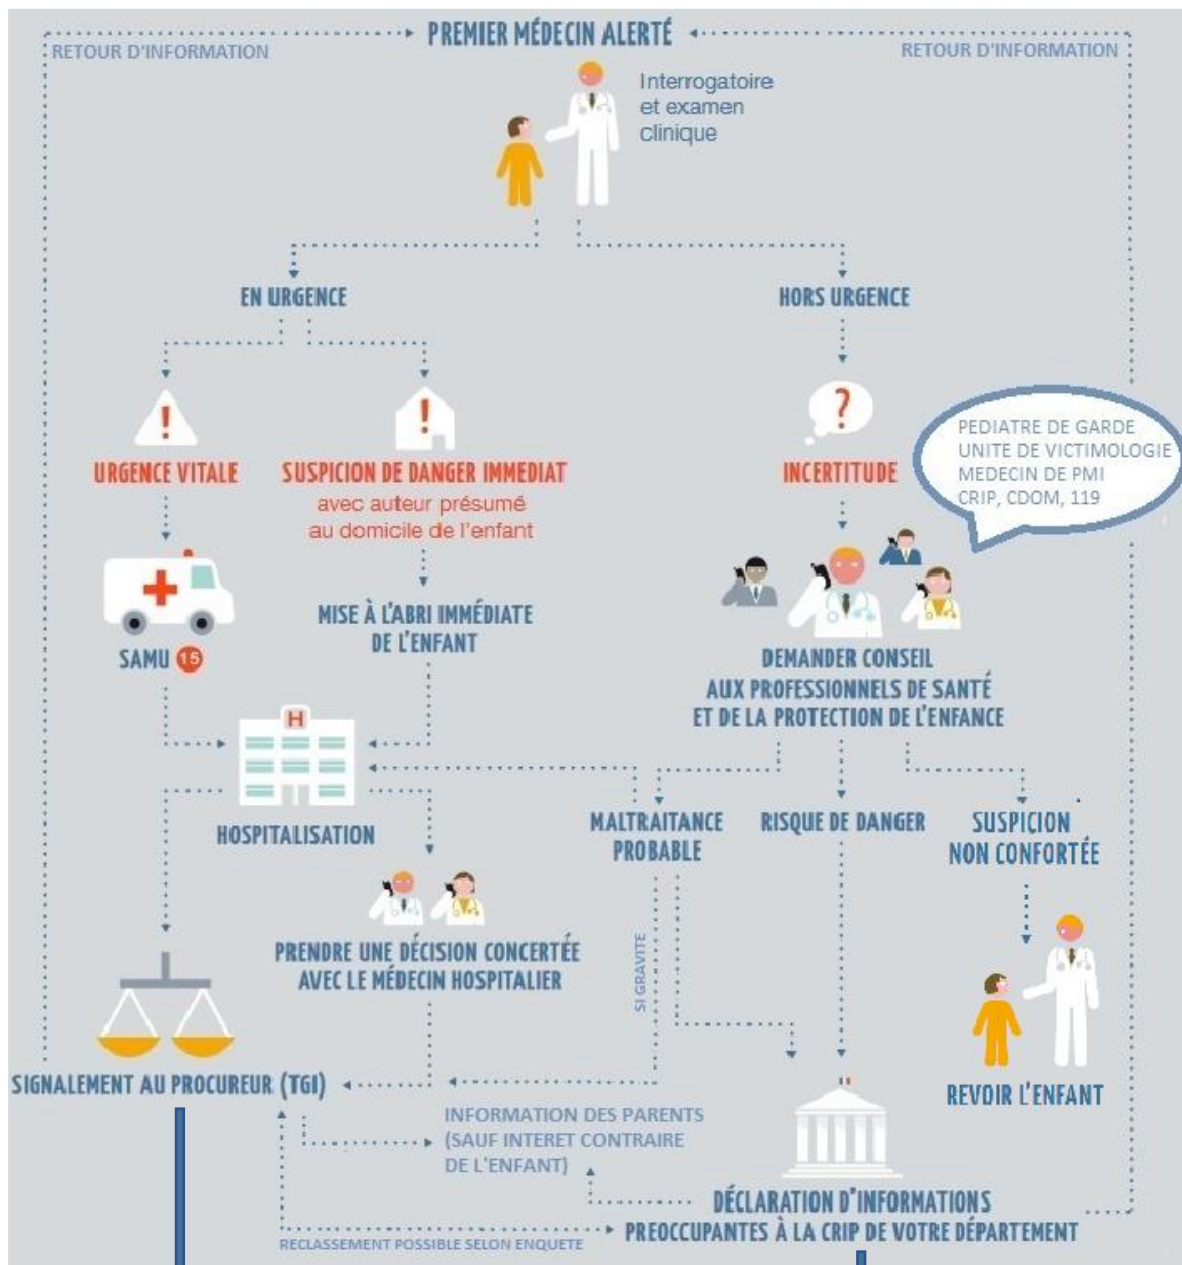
RETOUR D'INFORMATION

PREMIER MÉDECIN ALERTÉ

RETOUR D'INFORMATION

Interrogatoire et examen clinique

EN URGENCE

HORS URGENCE

URGENCE VITALE

SUSPICION DE DANGER IMMEDIAT

avec auteur présumé au domicile de l'enfant

INCERTITUDE

PEDIATRE DE GARDE
UNITE DE VICTIMOLOGIE
MEDECIN DE PMI
CRIP, CDOM, 119

SAMU 15

MISE À L'ABRI IMMÉDIATE DE L'ENFANT

DEMANDER CONSEIL AUX PROFESSIONNELS DE SANTÉ ET DE LA PROTECTION DE L'ENFANCE

H

HOSPITALISATION

MALTRAITANCE PROBABLE

RISQUE DE DANGER

SUSPICION NON CONFORTÉE

PRENDRE UNE DÉCISION CONCERTÉE AVEC LE MÉDECIN HOSPITALIER

SI GRAVITÉ

REVOIR L'ENFANT

SIGNALEMENT AU PROCUREUR (TGI)

INFORMATION DES PARENTS (SAUF INTERET CONTRAIRE DE L'ENFANT)

DÉCLARATION D'INFORMATIONS PREOCCUPANTES À LA CRIP DE VOTRE DÉPARTEMENT

RECLASSEMENT POSSIBLE SELON ENQUETE